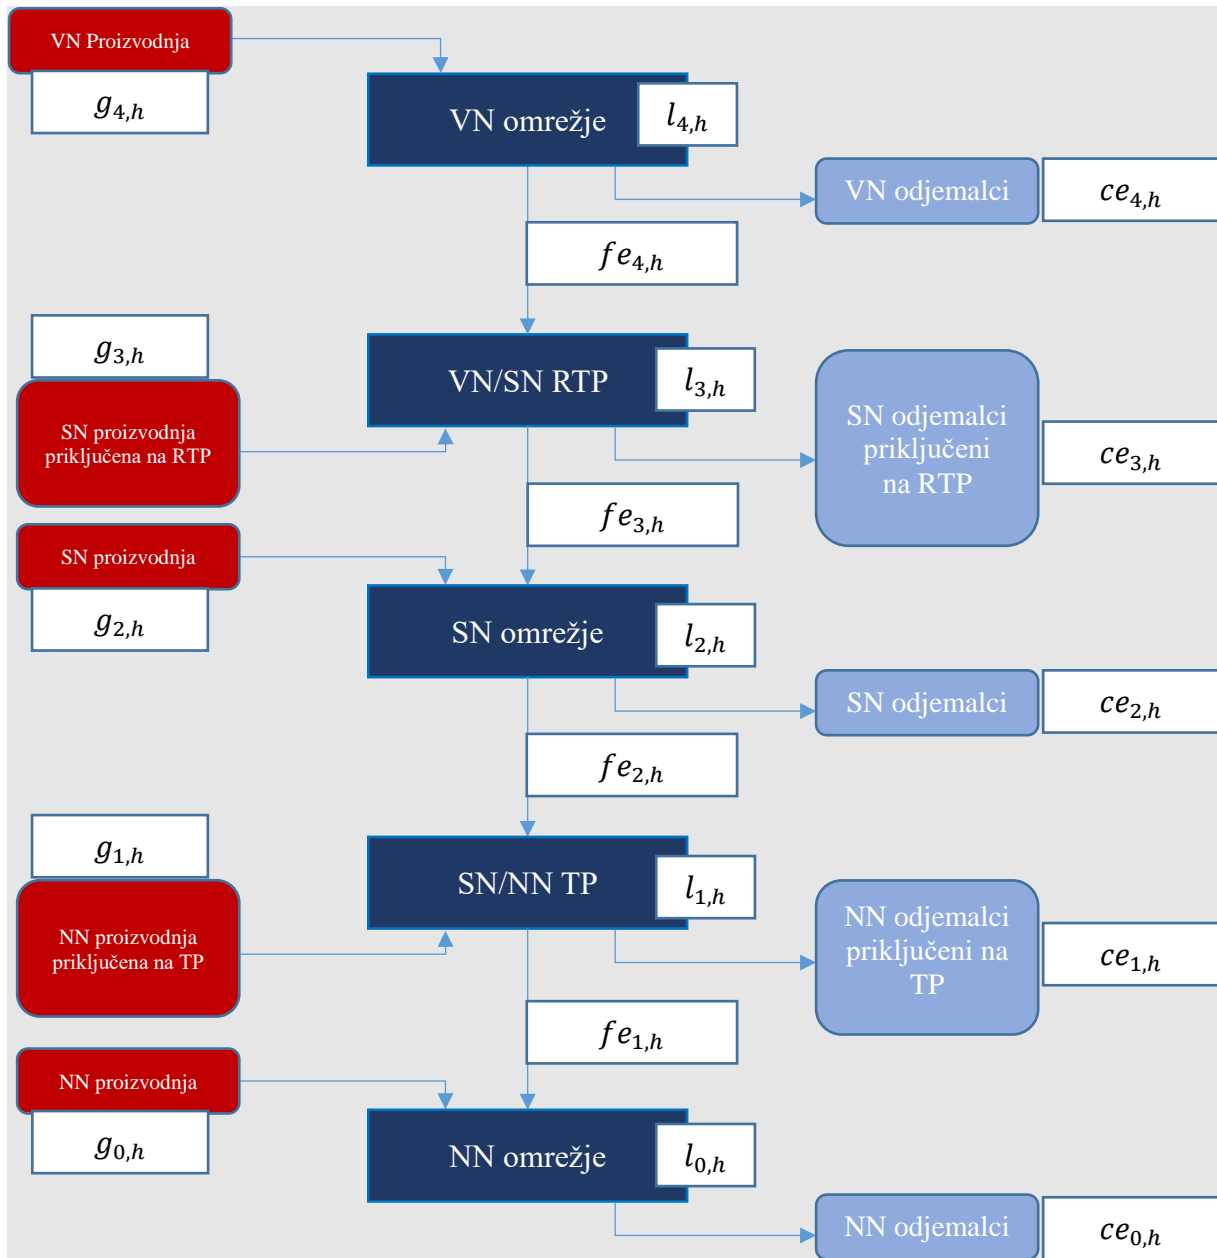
VN Proizvodnja

$g_{4,h}$

VN omrežje

$l_{4,h}$

VN odjemalci

$ce_{4,h}$

$fe_{4,h}$

$g_{3,h}$

SN proizvodnja priključena na RTP

VN/SN RTP

$l_{3,h}$

SN odjemalci priključeni na RTP

$ce_{3,h}$

$fe_{3,h}$

SN proizvodnja

$g_{2,h}$

SN omrežje

$l_{2,h}$

SN odjemalci

$ce_{2,h}$

$fe_{2,h}$

$g_{1,h}$

NN proizvodnja priključena na TP

SN/NN TP

$l_{1,h}$

NN odjemalci priključeni na TP

$ce_{1,h}$

$fe_{1,h}$

NN proizvodnja

$g_{0,h}$

NN omrežje

$l_{0,h}$

NN odjemalci

$ce_{0,h}$